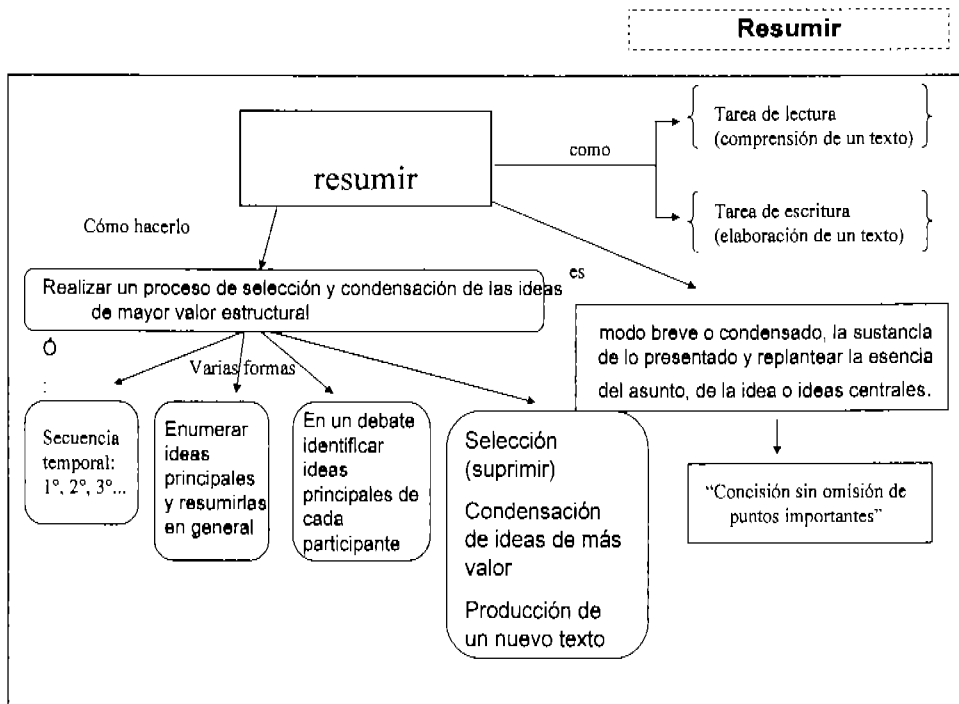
Resumir

resumir

como

Tarea de lectura (comprensión de un texto)

Tarea de escritura (elaboración de un texto)

Cómo hacerlo

es

Realizar un proceso de selección y condensación de las ideas de mayor valor estructural

Ó

:

Varias formas

modo breve o condensado, la sustancia de lo presentado y replantear la esencia del asunto, de la idea o ideas centrales.

Secuencia temporal: 1°, 2°, 3°...

Enumerar ideas principales y resumirlas en general

En un debate identificar ideas principales de cada participante

Selección (suprimir)

Condensación de ideas de más valor

Producción de un nuevo texto

"Concisión sin omisión de puntos importantes"